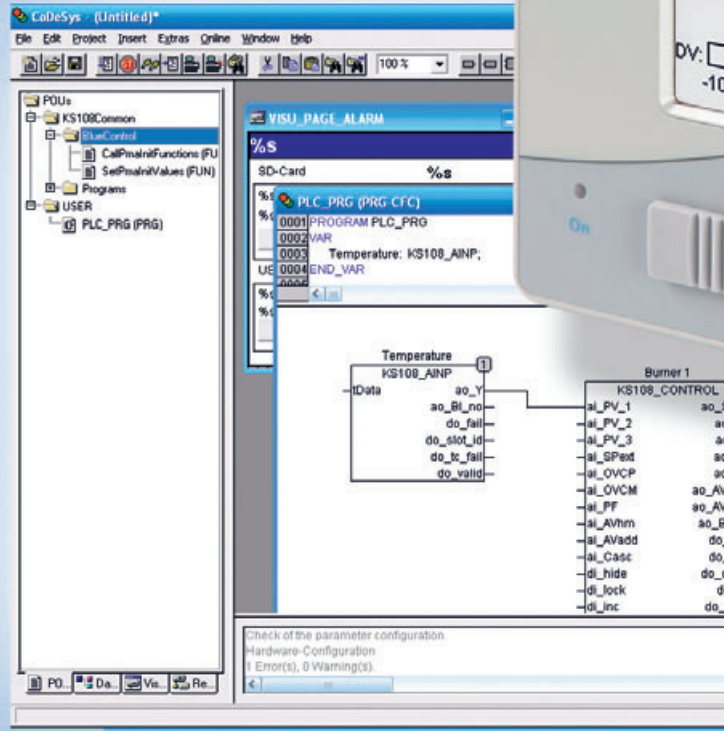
CoDeSys - (Untitled)*

File Edit Project Insert Extras Online Window Help

100 %

POUs
KS108Common
BlueControl
CallPmaInitFunctions (FU
SetPmaInitValues (FUN)
Programs
USER
PLC_PRG (PRG)

PO... Da... Vis... Re...

VISU_PAGE_ALARM

%s

SD-Card

%s

%s
%s

UE

%s
%s

PLC_PRG (PRG-CFC)

0001 PROGRAM PLC_PRG
0002 VAR
0003 Temperature: KS108_AINP;
0004 END_VAR

Temperature
KS108_AINP
1
tData
ao_Y
ao_Bl_no
do_fail
do_slot_id
do_tc_fail
do_valid

Burner 1
KS108_CONTROL
ai_PV_1
ai_PV_2
ai_PV_3
ai_SPext
ai_OVCP
ai_OVCM
ai_PF
ai_AVhm
ai_AVadd
ai_Casc
di_hide
di_lock
di_inc
ao_
ao
ao
ao
ao
ao_AV
ao_AV
ao_B
do_
do_
do_
d
do_

Check of the parameter configuration
Hardware-Configuration
1 Error(s), 0 Warning(s).

DV:
-10

On